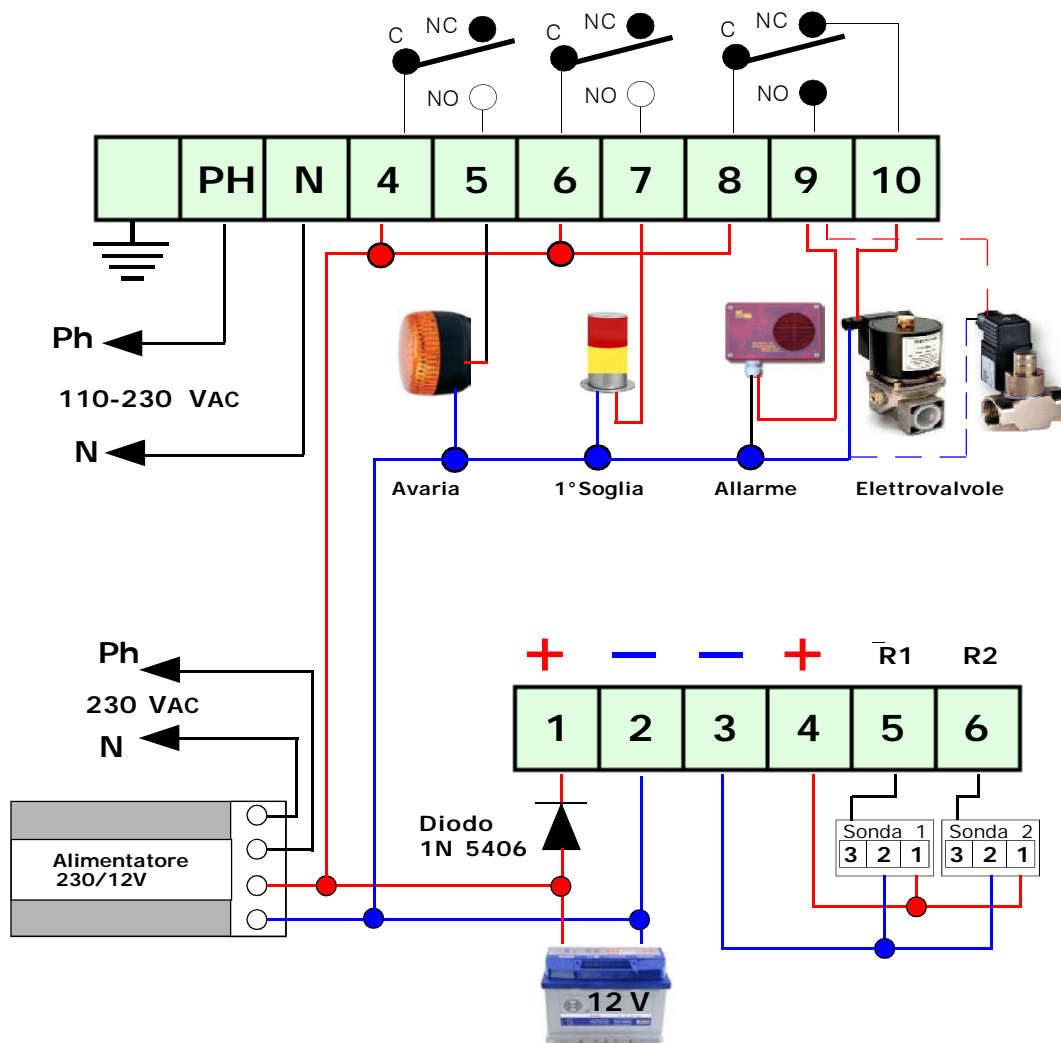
C NC
NO
C NC
NO
C NC
NO

| | PH | N | 4 | 5 | 6 | 7 | 8 | 9 | 10 |
|---|---|---|---|---|---|---|---|---|---|

Ph
110-230 VAC
N

Avaria
1°Soglia
Allarme
Elettrovalvole

Ph
230 VAC
N

Alimentatore 230/12V

+ − − + R1 R2

| 1 | 2 | 3 | 4 | 5 | 6 |
|---|---|---|---|---|---|

Diodo 1N 5406

Sonda 1
| 3 | 2 | 1 |
|---|---|---|

Sonda 2
| 3 | 2 | 1 |
|---|---|---|

12 V